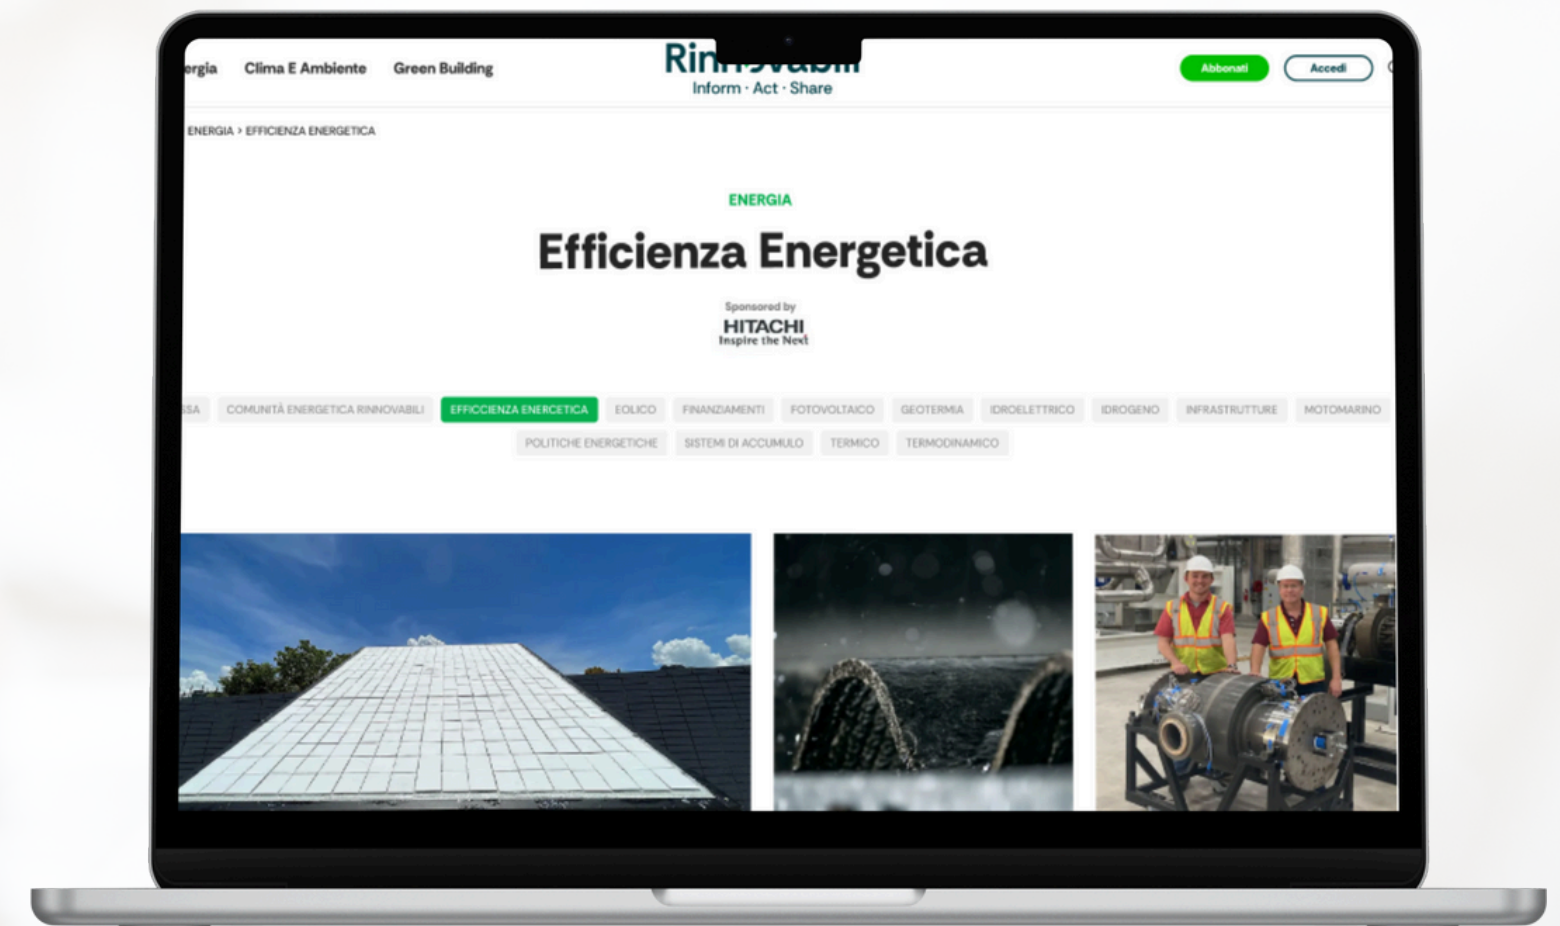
ergia Clima E Ambiente Green Building

Rin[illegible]

Inform · Act · Share

Abbonati Accedi

ENERGIA > EFFICIENZA ENERGETICA

ENERGIA

Efficienza Energetica

Sponsored by

HITACHI
Inspire the Next

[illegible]SSA COMUNITÀ ENERGETICA RINNOVABILI EFFICIENZA ENERGETICA EOLICO FINANZIAMENTI FOTOVOLTAICO GEOTERMIA IDROELETTRICO IDROGENO INFRASTRUTTURE MOTOMARINO

POLITICHE ENERGETICHE SISTEMI DI ACCUMULO TERMICO TERMODINAMICO